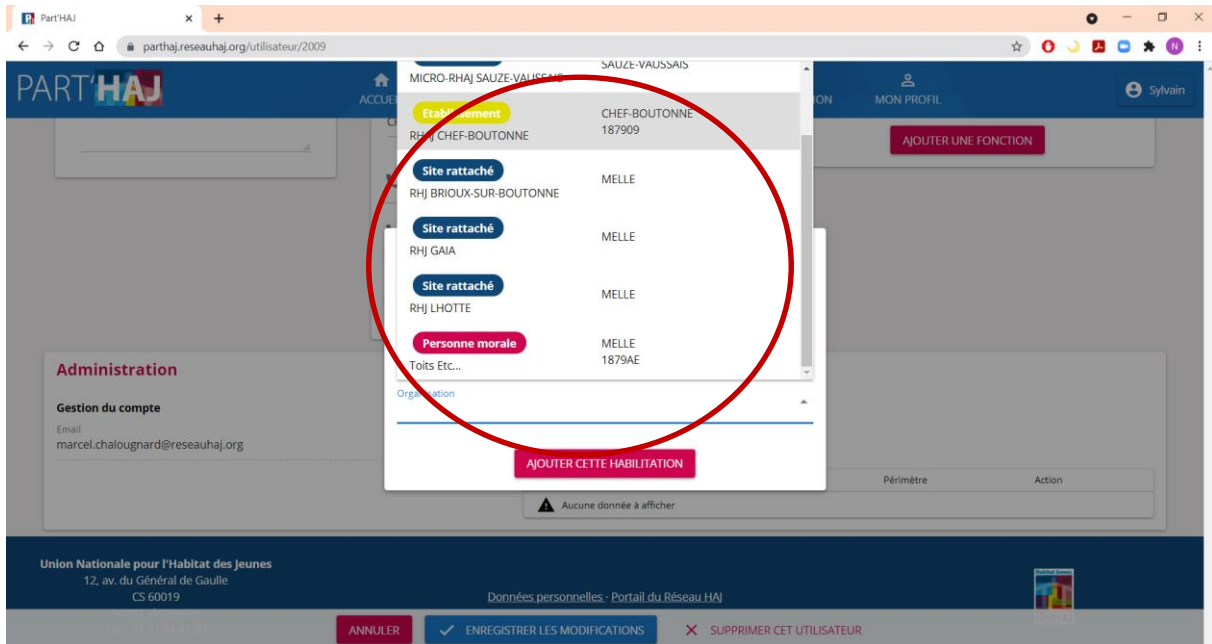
Part'HAJ ×
+
parthaj.reseauhaj.org/utilisateur/2009

PART'HAJ
ACCUE
ON
MON PROFIL
Sylvain

AJOUTER UNE FONCTION

MICRO-RHAJ SAUZE-VAUSS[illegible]
SAUZE-VAUSSAIS

Etab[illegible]ement
RHAJ CHEF-BOUTONNE
CHEF-BOUTONNE
187909

Site rattaché
RHJ BRIOUX-SUR-BOUTONNE
MELLE

Site rattaché
RHJ GAIA
MELLE

Site rattaché
RHJ LHOTTE
MELLE

Personne morale
Toits Etc...
MELLE
1879AE

Orga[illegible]ation

AJOUTER CETTE HABILITATION

Administration

Gestion du compte
Email
marcel.chalougnard@reseauhaj.org

Périmètre
Action
Aucune donnée à afficher

Union Nationale pour l'Habitat des Jeunes
12, av. du Général de Gaulle
CS 60019

Données personnelles - Portail du Réseau HAJ

ANNULER
ENREGISTRER LES MODIFICATIONS
SUPPRIMER CET UTILISATEUR